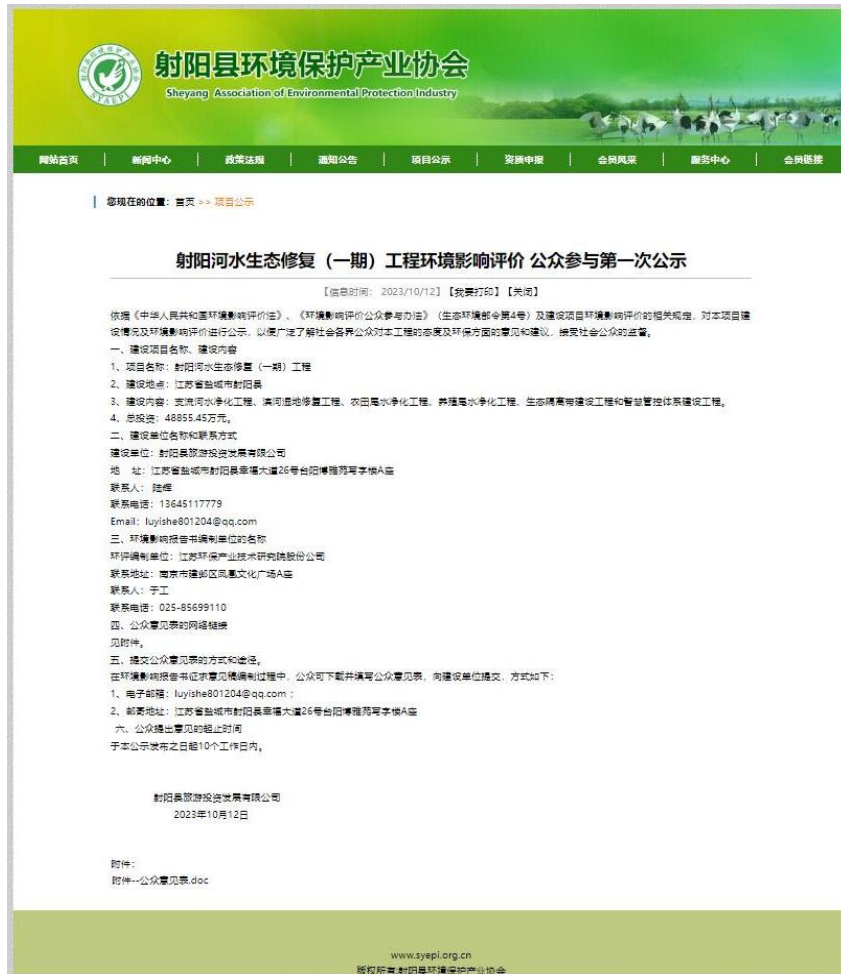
射阳县环境保护产业协会
Sheyang Association of Environmental Protection Industry
SYAEPI

网站首页 | 新闻中心 | 政策法规 | 通知公告 | 项目公示 | 资质申报 | 会员风采 | 服务中心 | 会员链接

您现在的位置：首页 >> 项目公示

射阳河水生态修复（一期）工程环境影响评价 公众参与第一次公示

【信息时间：2023/10/12】【我要打印】【关闭】

依据《中华人民共和国环境影响评价法》、《环境影响评价公众参与办法》（生态环境部令第4号）及建设项目环境影响评价的相关规定，对本项目建设情况及环境影响评价进行公示，以便广泛了解社会各界公众对本工程的态度及环保方面的意见和建议，接受社会公众的监督。
一、建设项目名称、建设内容
1、项目名称：射阳河水生态修复（一期）工程
2、建设地点：江苏省盐城市射阳县
3、建设内容：支流河水净化工程、滨河湿地修复工程、农田尾水净化工程、养殖尾水净化工程、生态隔离带建设工程和智慧管控体系建设工程。
4、总投资：48855.45万元。
二、建设单位名称和联系方式
建设单位：射阳县旅游投资发展有限公司
地 址：江苏省盐城市射阳县幸福大道26号台阳博雅苑写字楼A座
联系人：陆桦
联系电话：13645117779
Email：luyishe801204@qq.com
三、环境影响报告书编制单位的名称
环评编制单位：江苏环保产业技术研究院股份公司
联系地址：南京市建邺区凤惠文化广场A座
联系人：于工
联系电话：025-85699110
四、公众意见表的网络链接
见附件。
五、提交公众意见表的方式和途径。
在环境影响报告书征求意见稿编制过程中，公众可下载并填写公众意见表，向建设单位提交，方式如下：
1、电子邮箱：luyishe801204@qq.com；
2、邮寄地址：江苏省盐城市射阳县幸福大道26号台阳博雅苑写字楼A座
六、公众提出意见的起止时间
于本公示发布之日起10个工作日内。

射阳县旅游投资发展有限公司
2023年10月12日

附件：
附件--公众意见表.doc

www.syepi.org.cn
版权所有:射阳县环境保护产业协会